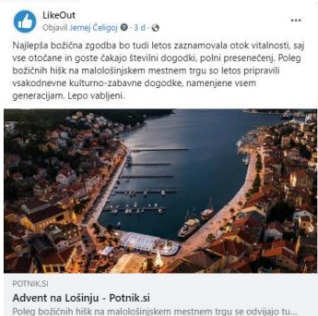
LikeOut
Objavil Jernej Čeligoj · 3 d ·

Najlepša božična zgodba bo tudi letos zaznamovala otok vitalnosti, saj vse otočane in goste čakajo številni dogodki, polni presenečenj. Poleg božičnih hišk na malološinjskem mestnem trgu so letos pripravili vsakodnevne kulturno-zabavne dogodke, namenjene vsem generacijam. Lepo vabljeni.

POTNIK.SI
Advent na Lošinju - Potnik.si
Poleg božičnih hišk na malološinjskem mestnem trgu se odvijajo tu...